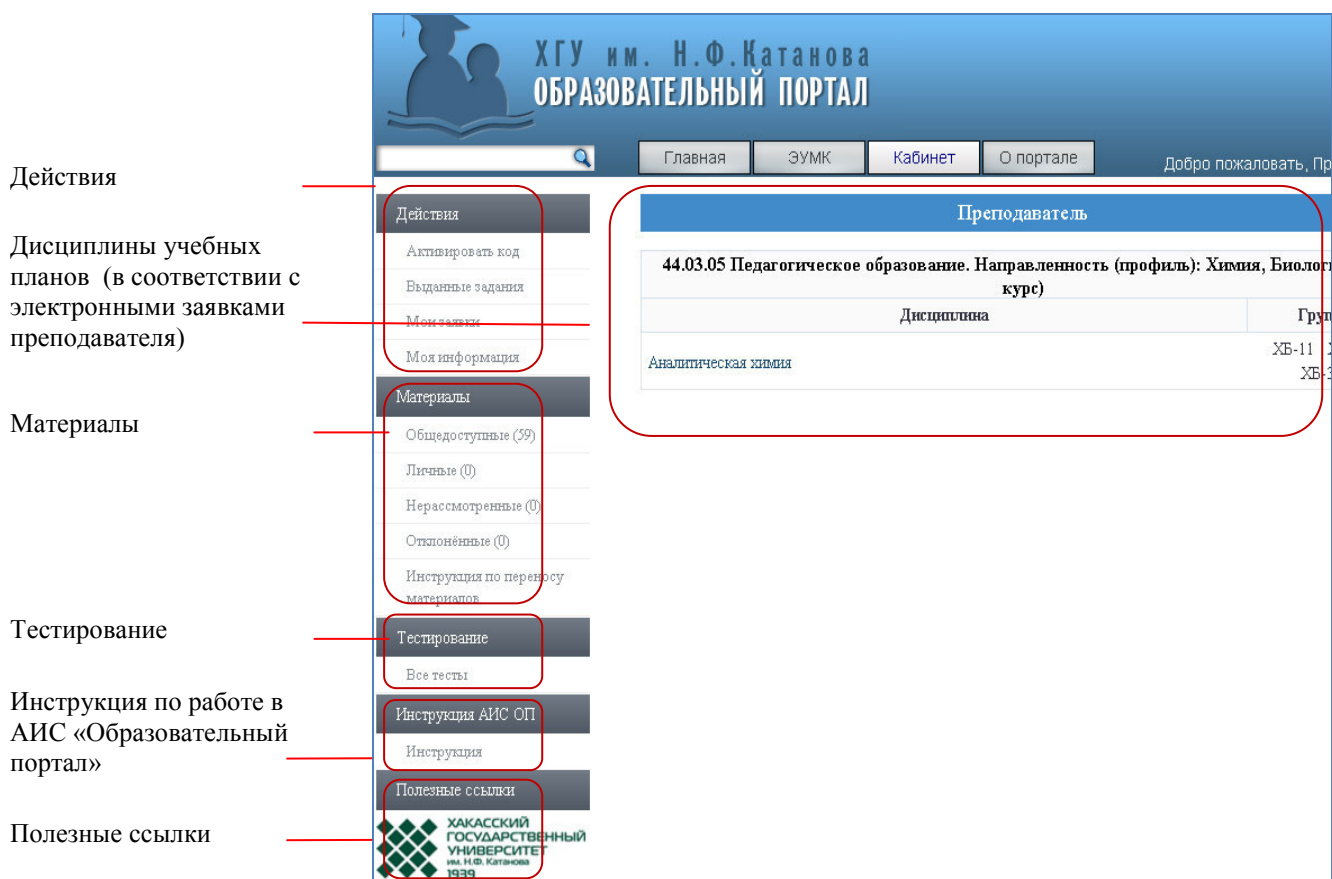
Действия

Дисциплины учебных планов (в соответствии с электронными заявками преподавателя)

Материалы

Тестирование

Инструкция по работе в АИС «Образовательный портал»

Полезные ссылки

ХГУ им. Н.Ф.Катанова
ОБРАЗОВАТЕЛЬНЫЙ ПОРТАЛ

Главная | ЭУМК | Кабинет | О портале

Добро пожаловать, Пр

Действия
Активировать код
Выданные задания
Мои заявки
Моя информация

Материалы
Общедоступные (59)
Личные (0)
Нерассмотренные (0)
Отклонённые (0)
Инструкция по переносу материалов

Тестирование
Все тесты

Инструкция АИС ОП
Инструкция

Полезные ссылки
ХАКАССКИЙ ГОСУДАРСТВЕННЫЙ УНИВЕРСИТЕТ им. Н.Ф. Катанова 1939

Преподаватель

44.03.05 Педагогическое образование. Направленность (профиль): Химия, Биолог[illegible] курс)

| Дисциплина | Груп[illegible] |
|---|---|
| Аналитическая химия | ХБ-11 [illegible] ХБ-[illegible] |